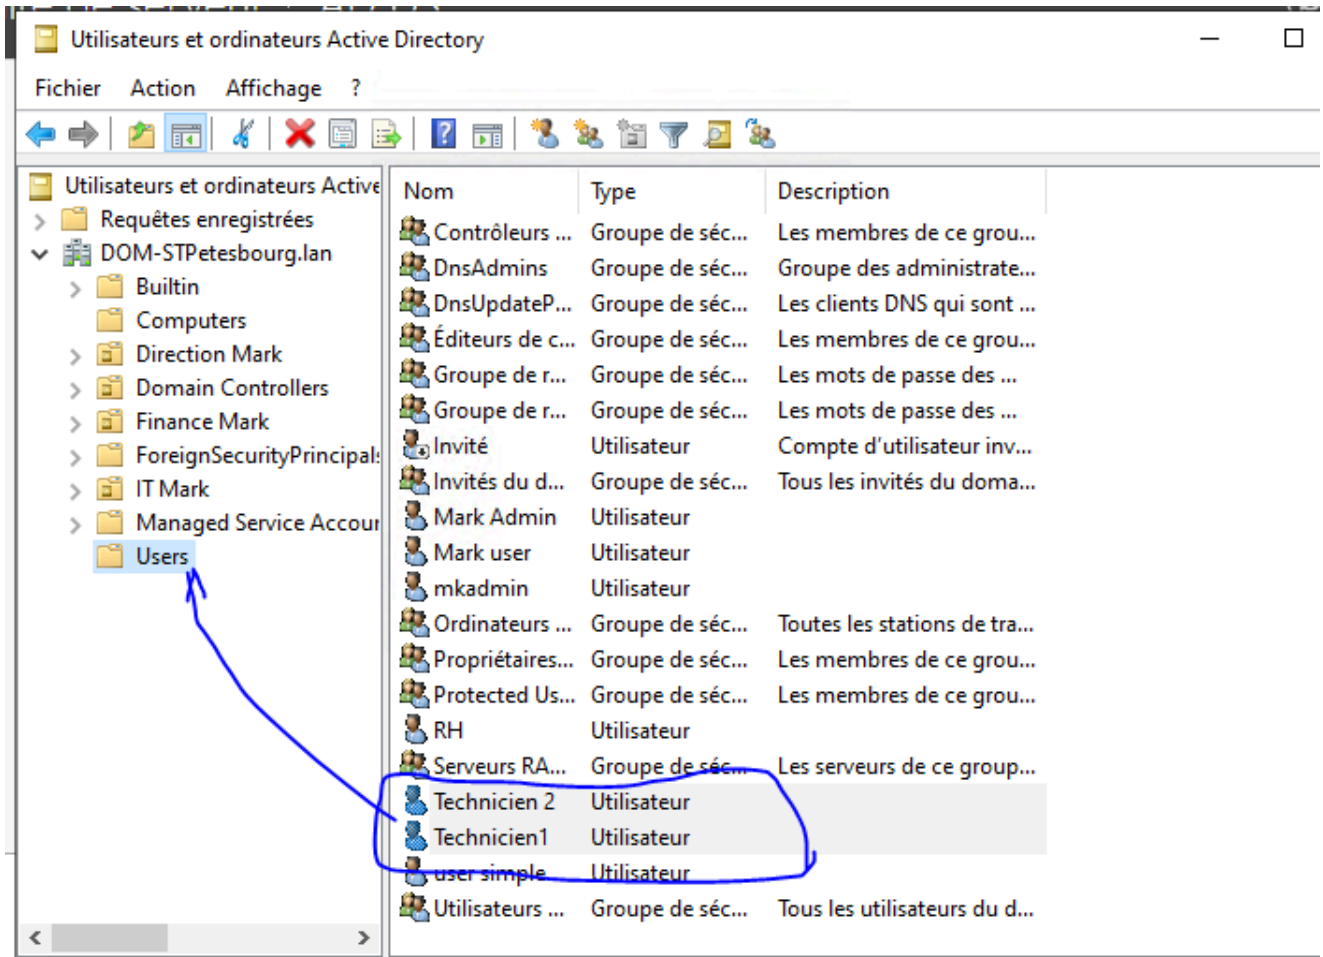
Utilisateurs et ordinateurs Active Directory

Fichier Action Affichage ?

Utilisateurs et ordinateurs Active
Requêtes enregistrées
DOM-STPetesbourg.lan
Builtin
Computers
Direction Mark
Domain Controllers
Finance Mark
ForeignSecurityPrincipal:
IT Mark
Managed Service Accour
Users

| Nom | Type | Description |
|---|---|---|
| Contrôleurs ... | Groupe de séc... | Les membres de ce grou... |
| DnsAdmins | Groupe de séc... | Groupe des administrate... |
| DnsUpdateP... | Groupe de séc... | Les clients DNS qui sont ... |
| Éditeurs de c... | Groupe de séc... | Les membres de ce grou... |
| Groupe de r... | Groupe de séc... | Les mots de passe des ... |
| Groupe de r... | Groupe de séc... | Les mots de passe des ... |
| Invité | Utilisateur | Compte d'utilisateur inv... |
| Invités du d... | Groupe de séc... | Tous les invités du doma... |
| Mark Admin | Utilisateur | |
| Mark user | Utilisateur | |
| mkadmin | Utilisateur | |
| Ordinateurs ... | Groupe de séc... | Toutes les stations de tra... |
| Propriétaires... | Groupe de séc... | Les membres de ce grou... |
| Protected Us... | Groupe de séc... | Les membres de ce grou... |
| RH | Utilisateur | |
| Serveurs RA... | Groupe de séc... | Les serveurs de ce group... |
| Technicien 2 | Utilisateur | |
| Technicien1 | Utilisateur | |
| user simple | Utilisateur | |
| Utilisateurs ... | Groupe de séc... | Tous les utilisateurs du d... |